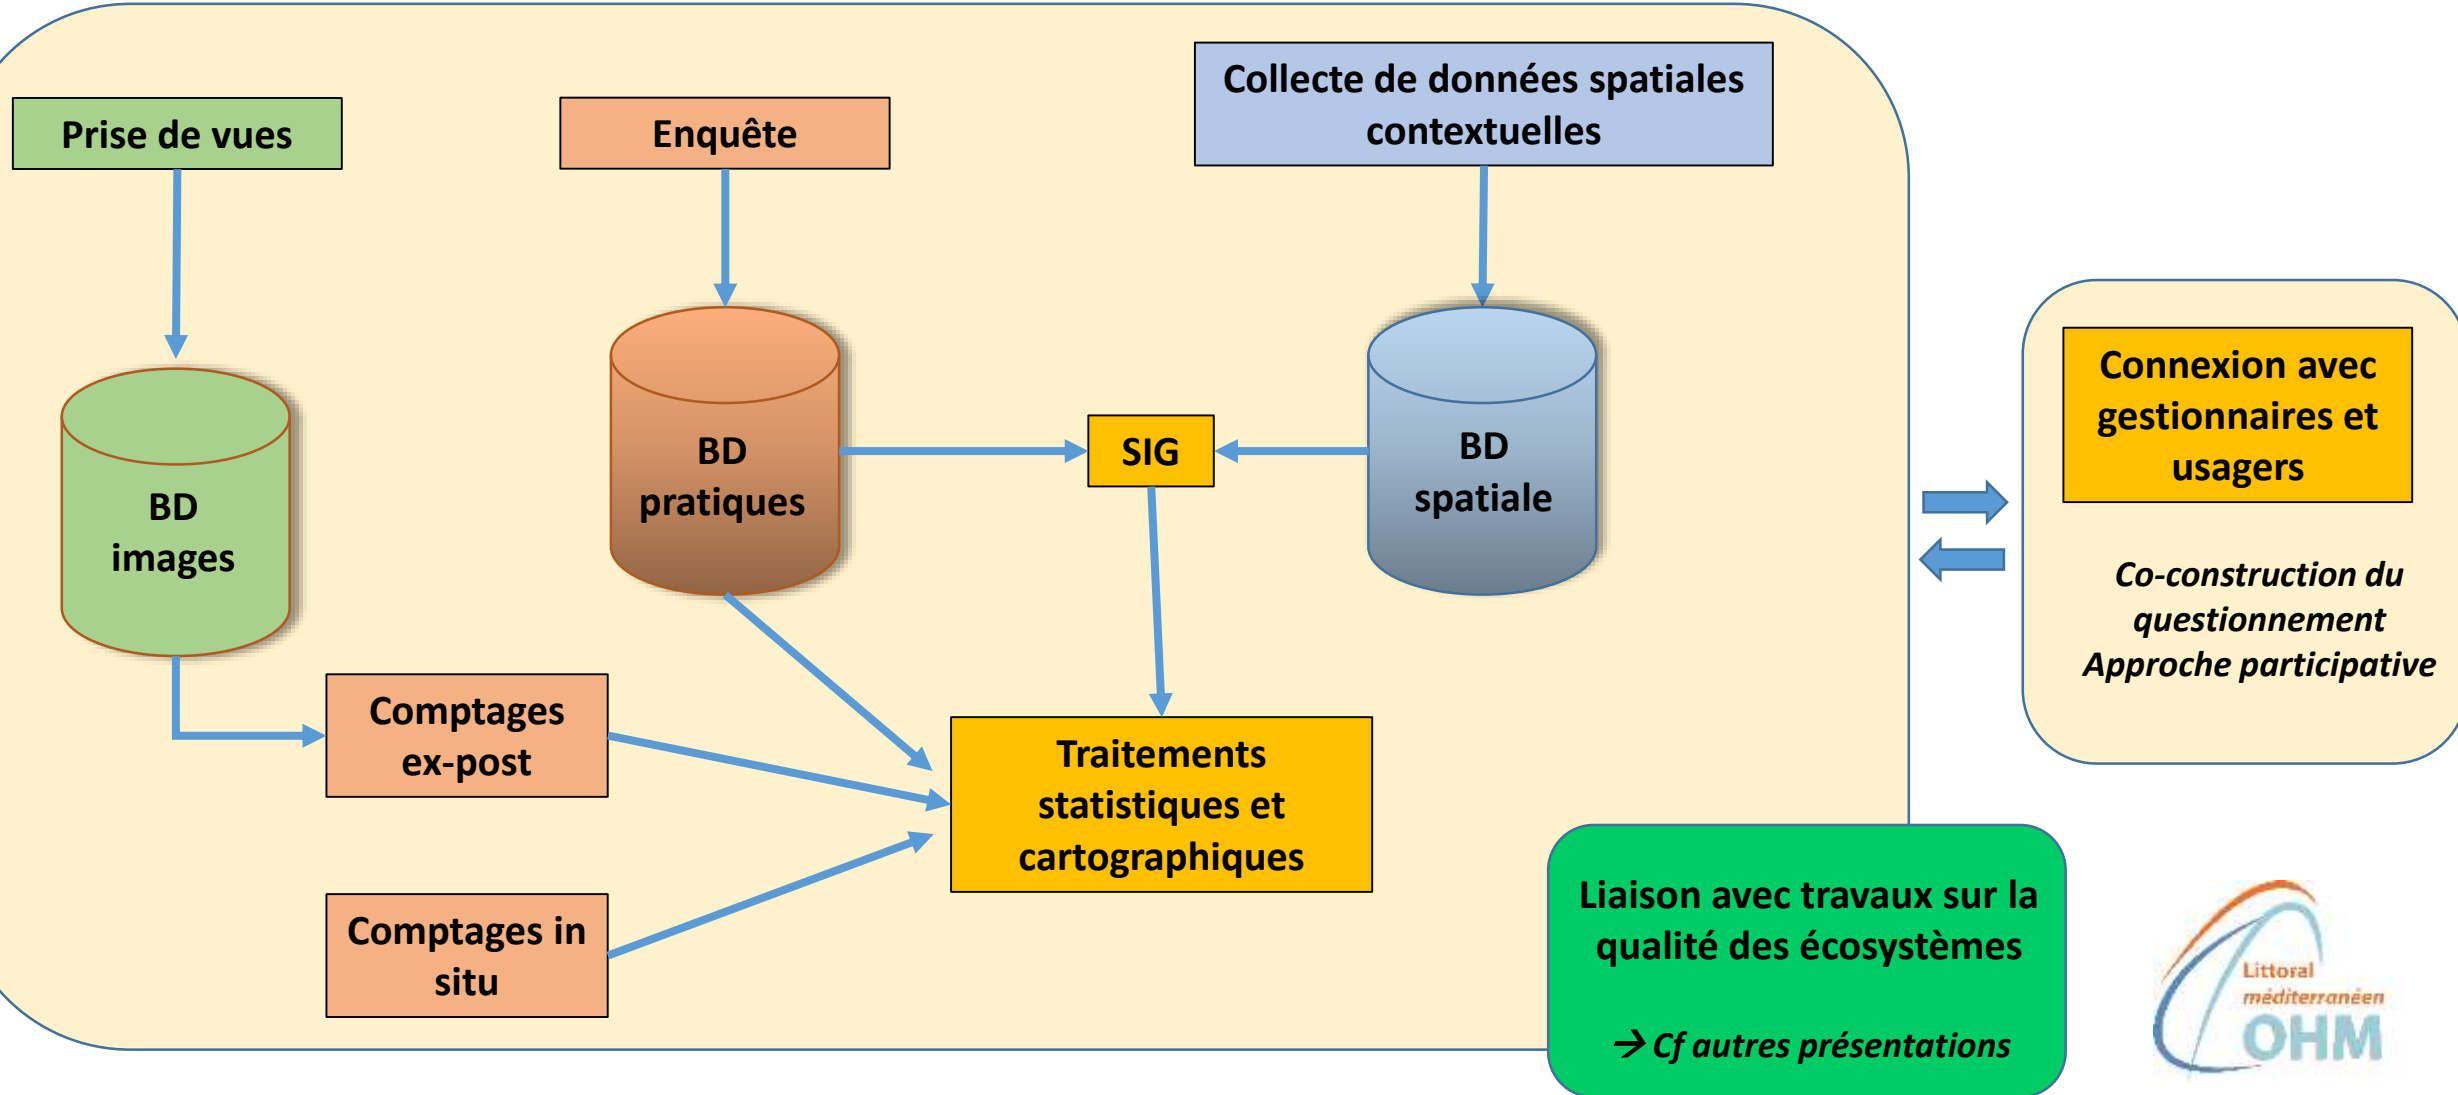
Prise de vues

Enquête

Collecte de données spatiales contextuelles

BD images

BD pratiques

SIG

BD spatiale

Connexion avec gestionnaires et usagers

Co-construction du questionnement
Approche participative

Comptages ex-post

Traitements statistiques et cartographiques

Comptages in situ

Liaison avec travaux sur la qualité des écosystèmes

→ Cf autres présentations

Littoral méditerranéen
OHM